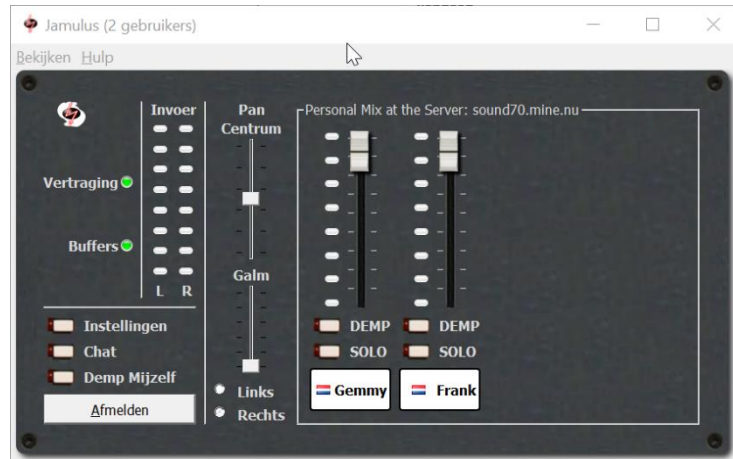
Jamulus (2 gebruikers)

Bekijken Hulp

Invoer

Vertraging

Buffers

L R

Pan
Centrum

Galm

Links

Rechts

Personal Mix at the Server: sound70.mine.nu

DEMP

SOLO

Gemmy

DEMP

SOLO

Frank

Instellingen

Chat

Demp Mijzelf

Afmelden